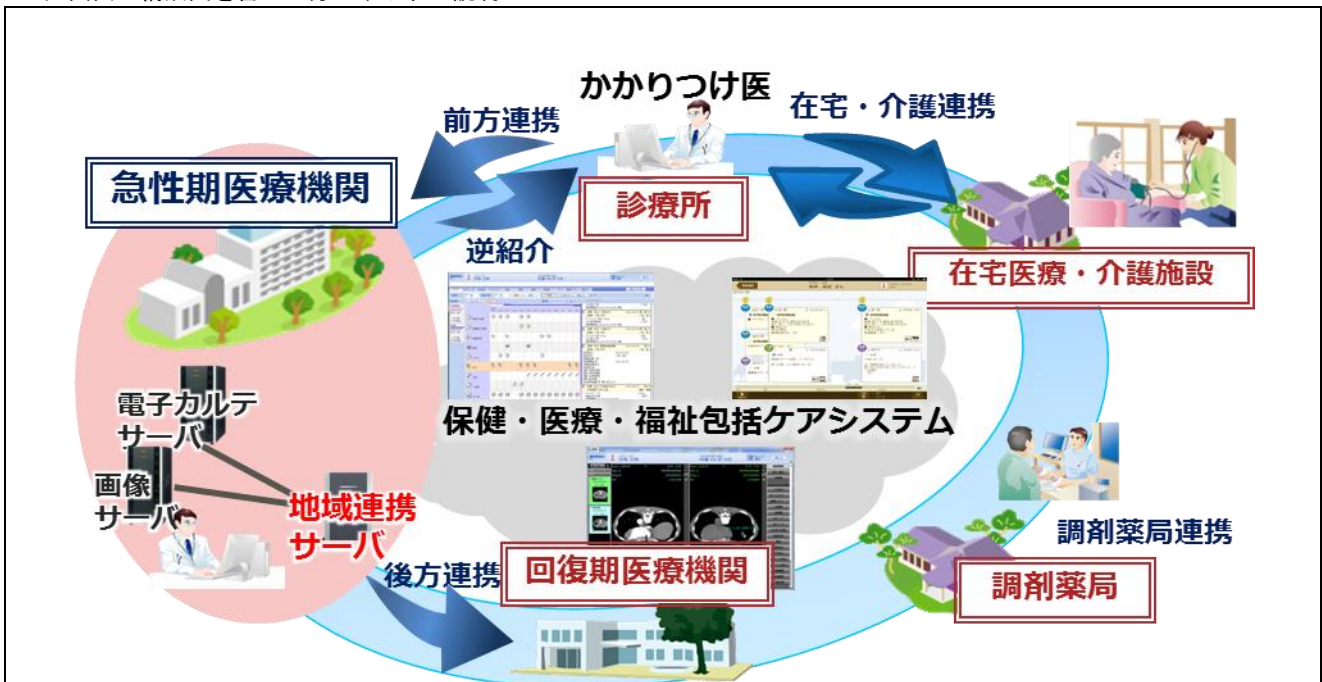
かかりつけ医
前方連携
在宅・介護連携
急性期医療機関
診療所
逆紹介
在宅医療・介護施設
電子カルテサーバ
保健・医療・福祉包括ケアシステム
画像サーバ
地域連携サーバ
調剤薬局連携
後方連携
回復期医療機関
調剤薬局